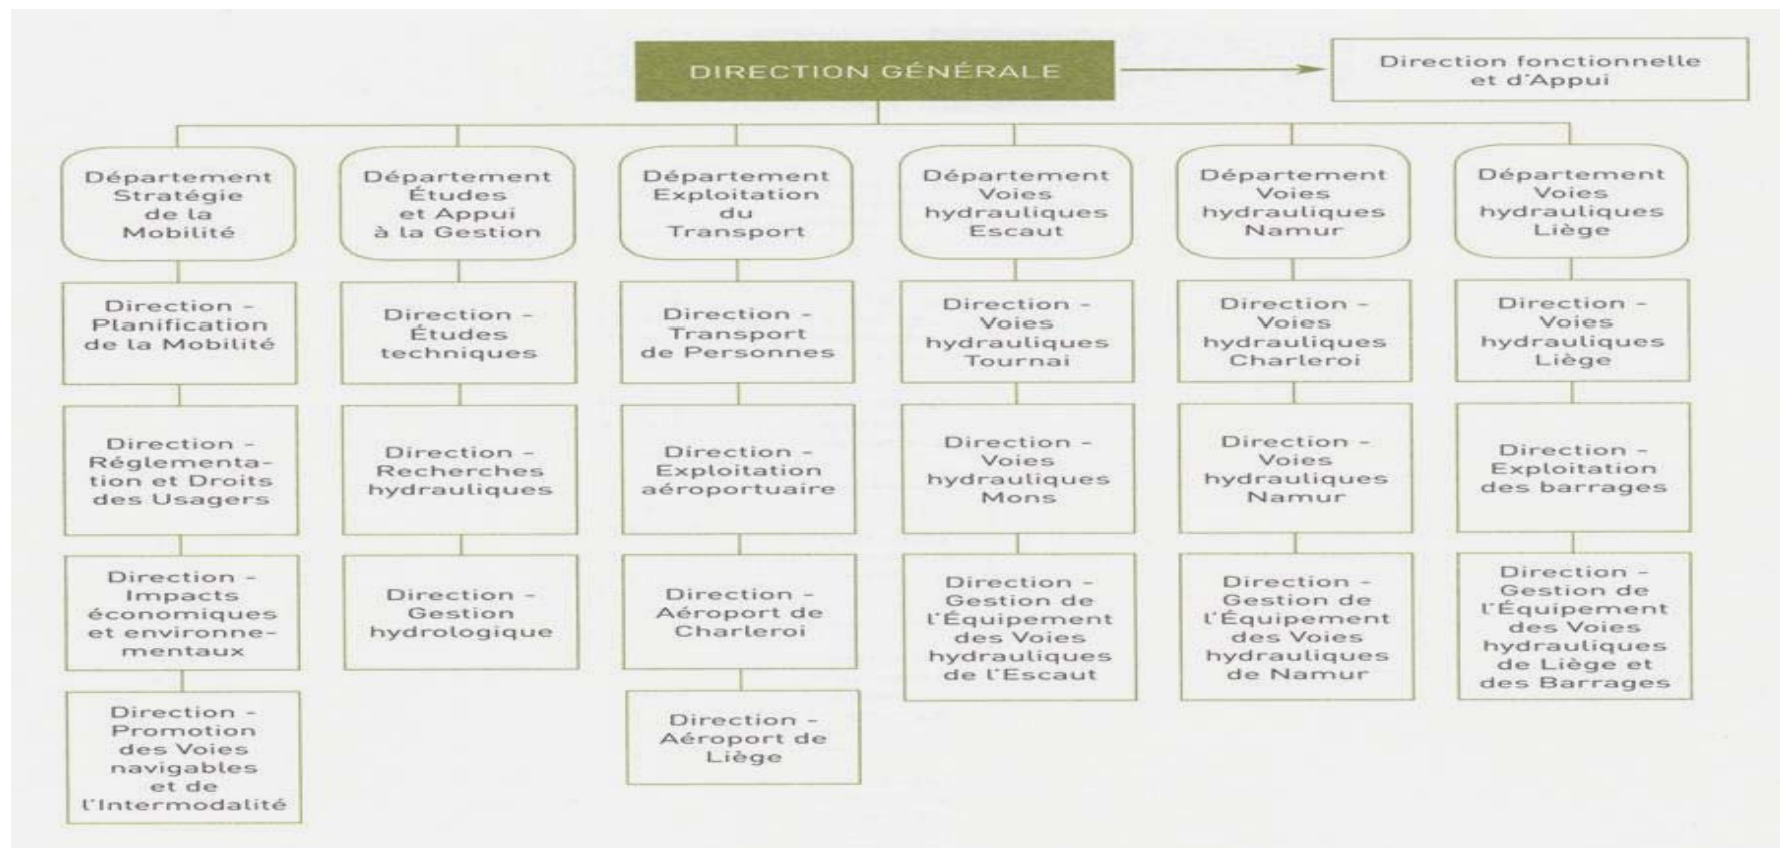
DIRECTION GÉNÉRALE

Direction fonctionnelle et d'Appui

Département Stratégie de la Mobilité

Direction - Planification de la Mobilité

Direction - Réglementation et Droits des Usagers

Direction - Impacts économiques et environnementaux

Direction - Promotion des Voies navigables et de l'Intermodalité

Département Études et Appui à la Gestion

Direction - Études techniques

Direction - Recherches hydrauliques

Direction - Gestion hydrologique

Département Exploitation du Transport

Direction - Transport de Personnes

Direction - Exploitation aéroportuaire

Direction - Aéroport de Charleroi

Direction - Aéroport de Liège

Département Voies hydrauliques Escaut

Direction - Voies hydrauliques Tournai

Direction - Voies hydrauliques Mons

Direction - Gestion de l'Équipement des Voies hydrauliques de l'Escaut

Département Voies hydrauliques Namur

Direction - Voies hydrauliques Charleroi

Direction - Voies hydrauliques Namur

Direction - Gestion de l'Équipement des Voies hydrauliques de Namur

Département Voies hydrauliques Liège

Direction - Voies hydrauliques Liège

Direction - Exploitation des barrages

Direction - Gestion de l'Équipement des Voies hydrauliques de Liège et des Barrages